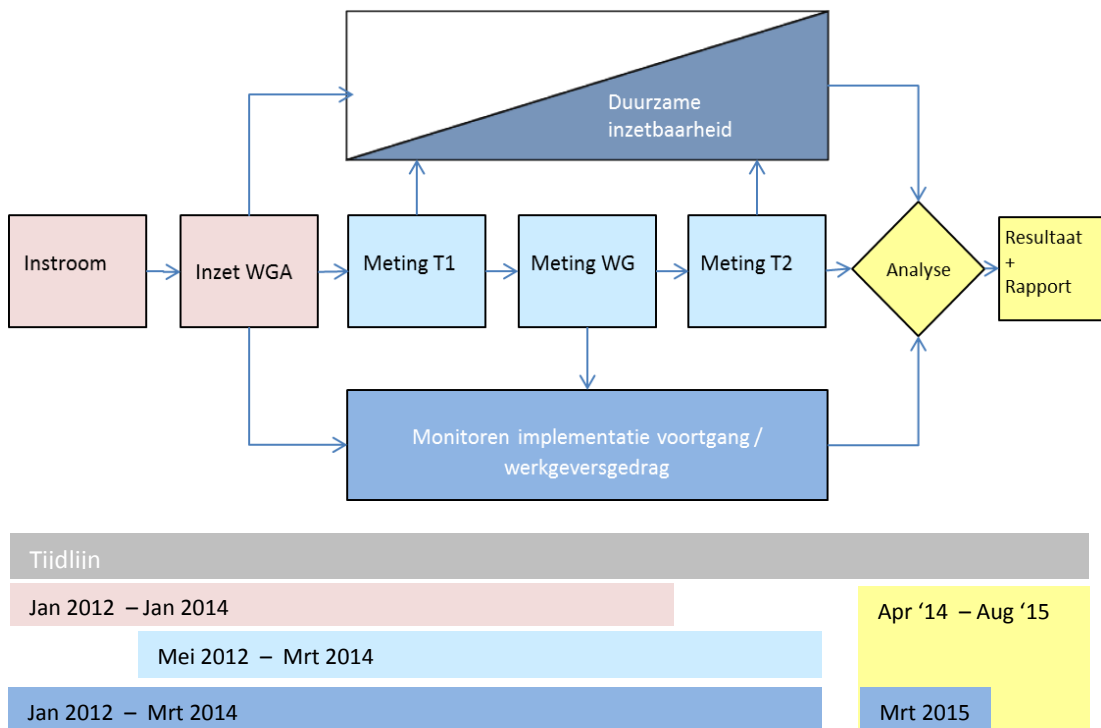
Duurzame inzetbaarheid

Instroom

Inzet WGA

Meting T1

Meting WG

Meting T2

Analyse

Resultaat + Rapport

Monitoren implementatie voortgang / werkgeversgedrag

Tijdlijn

Jan 2012 – Jan 2014

Apr ‘14 – Aug ‘15

Mei 2012 – Mrt 2014

Jan 2012 – Mrt 2014

Mrt 2015